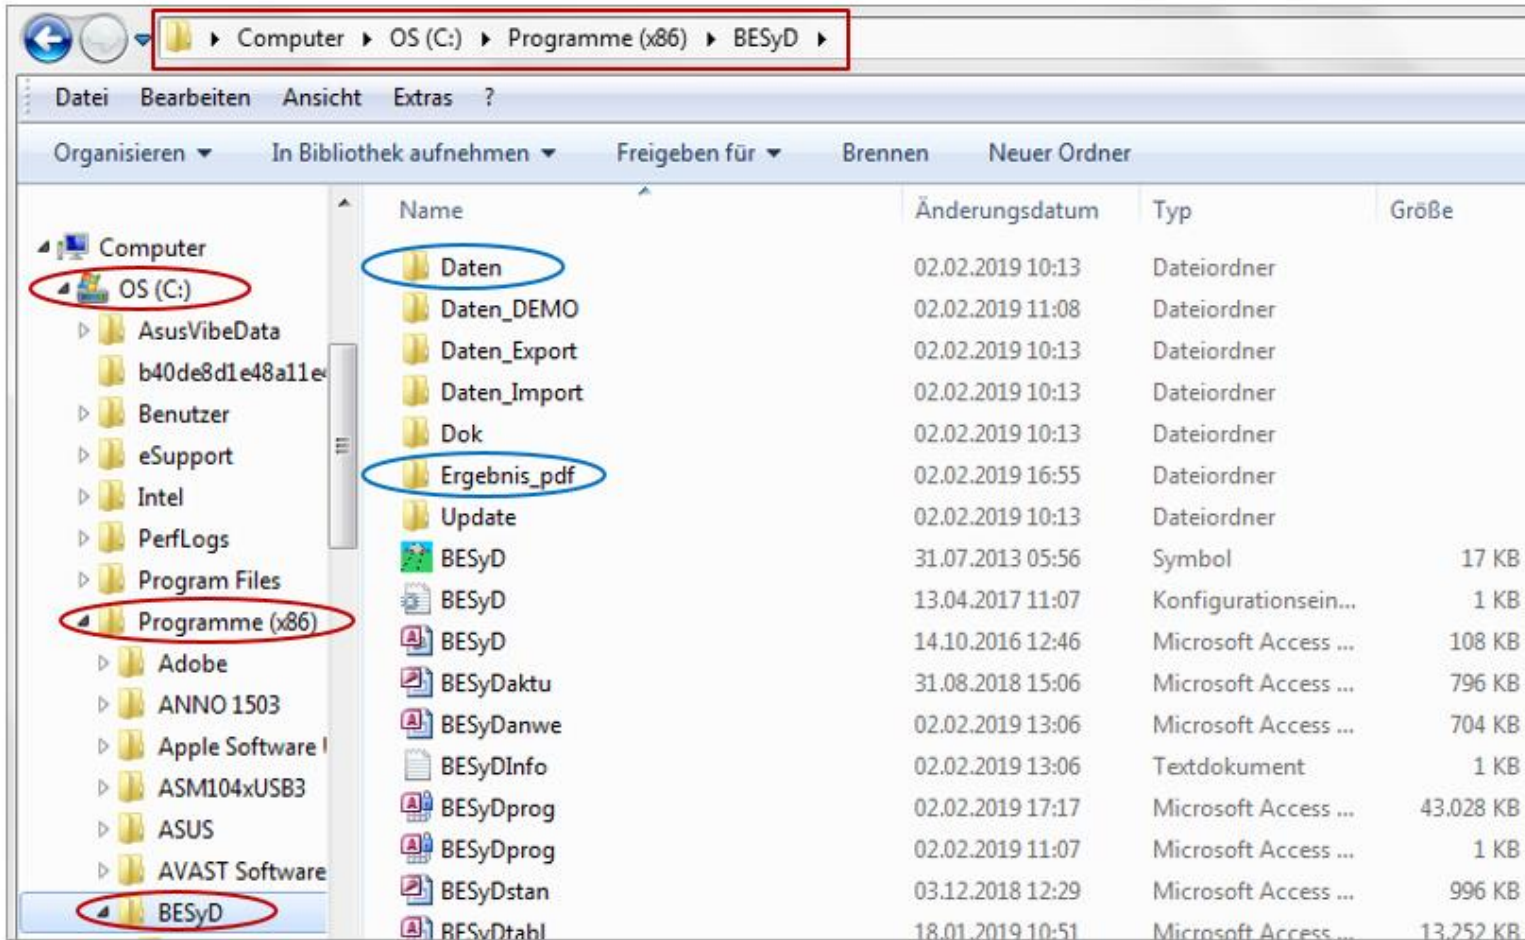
Computer ▸ OS (C:) ▸ Programme (x86) ▸ BESyD ▸

Datei Bearbeiten Ansicht Extras ?

Organisieren ▾ In Bibliothek aufnehmen ▾ Freigeben für ▾ Brennen Neuer Ordner

Computer
OS (C:)
AsusVibeData
b40de8d1e48a11e
Benutzer
eSupport
Intel
PerfLogs
Program Files
Programme (x86)
Adobe
ANNO 1503
Apple Software
ASM104xUSB3
ASUS
AVAST Software
BESyD

| Name | Änderungsdatum | Typ | Größe |
|---|---|---|---|
| Daten | 02.02.2019 10:13 | Dateiordner | |
| Daten_DEMO | 02.02.2019 11:08 | Dateiordner | |
| Daten_Export | 02.02.2019 10:13 | Dateiordner | |
| Daten_Import | 02.02.2019 10:13 | Dateiordner | |
| Dok | 02.02.2019 10:13 | Dateiordner | |
| Ergebnis_pdf | 02.02.2019 16:55 | Dateiordner | |
| Update | 02.02.2019 10:13 | Dateiordner | |
| BESyD | 31.07.2013 05:56 | Symbol | 17 KB |
| BESyD | 13.04.2017 11:07 | Konfigurationsein... | 1 KB |
| BESyD | 14.10.2016 12:46 | Microsoft Access ... | 108 KB |
| BESyDaktu | 31.08.2018 15:06 | Microsoft Access ... | 796 KB |
| BESyDanwe | 02.02.2019 13:06 | Microsoft Access ... | 704 KB |
| BESyDInfo | 02.02.2019 13:06 | Textdokument | 1 KB |
| BESyDprog | 02.02.2019 17:17 | Microsoft Access ... | 43.028 KB |
| BESyDprog | 02.02.2019 11:07 | Microsoft Access ... | 1 KB |
| BESyDstan | 03.12.2018 12:29 | Microsoft Access ... | 996 KB |
| BESyDtabl | 18.01.2019 10:51 | Microsoft Access ... | 13.252 KB |